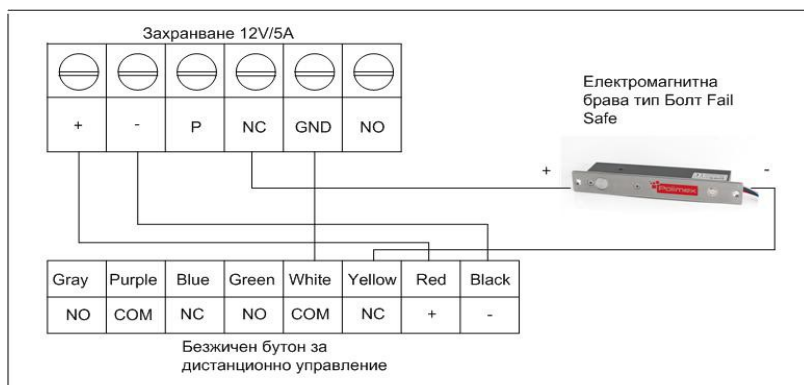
Захранване 12V/5A

| + | - | P | NC | GND | NO |
|---|---|---|---|---|---|

Електромагнитна брава тип Болт Fail Safe

+

-

Polimex

| Gray | Purple | Blue | Green | White | Yellow | Red | Black |
|---|---|---|---|---|---|---|---|
| NO | COM | NC | NO | COM | NC | + | - |

Безжичен бутон за дистанционно управление